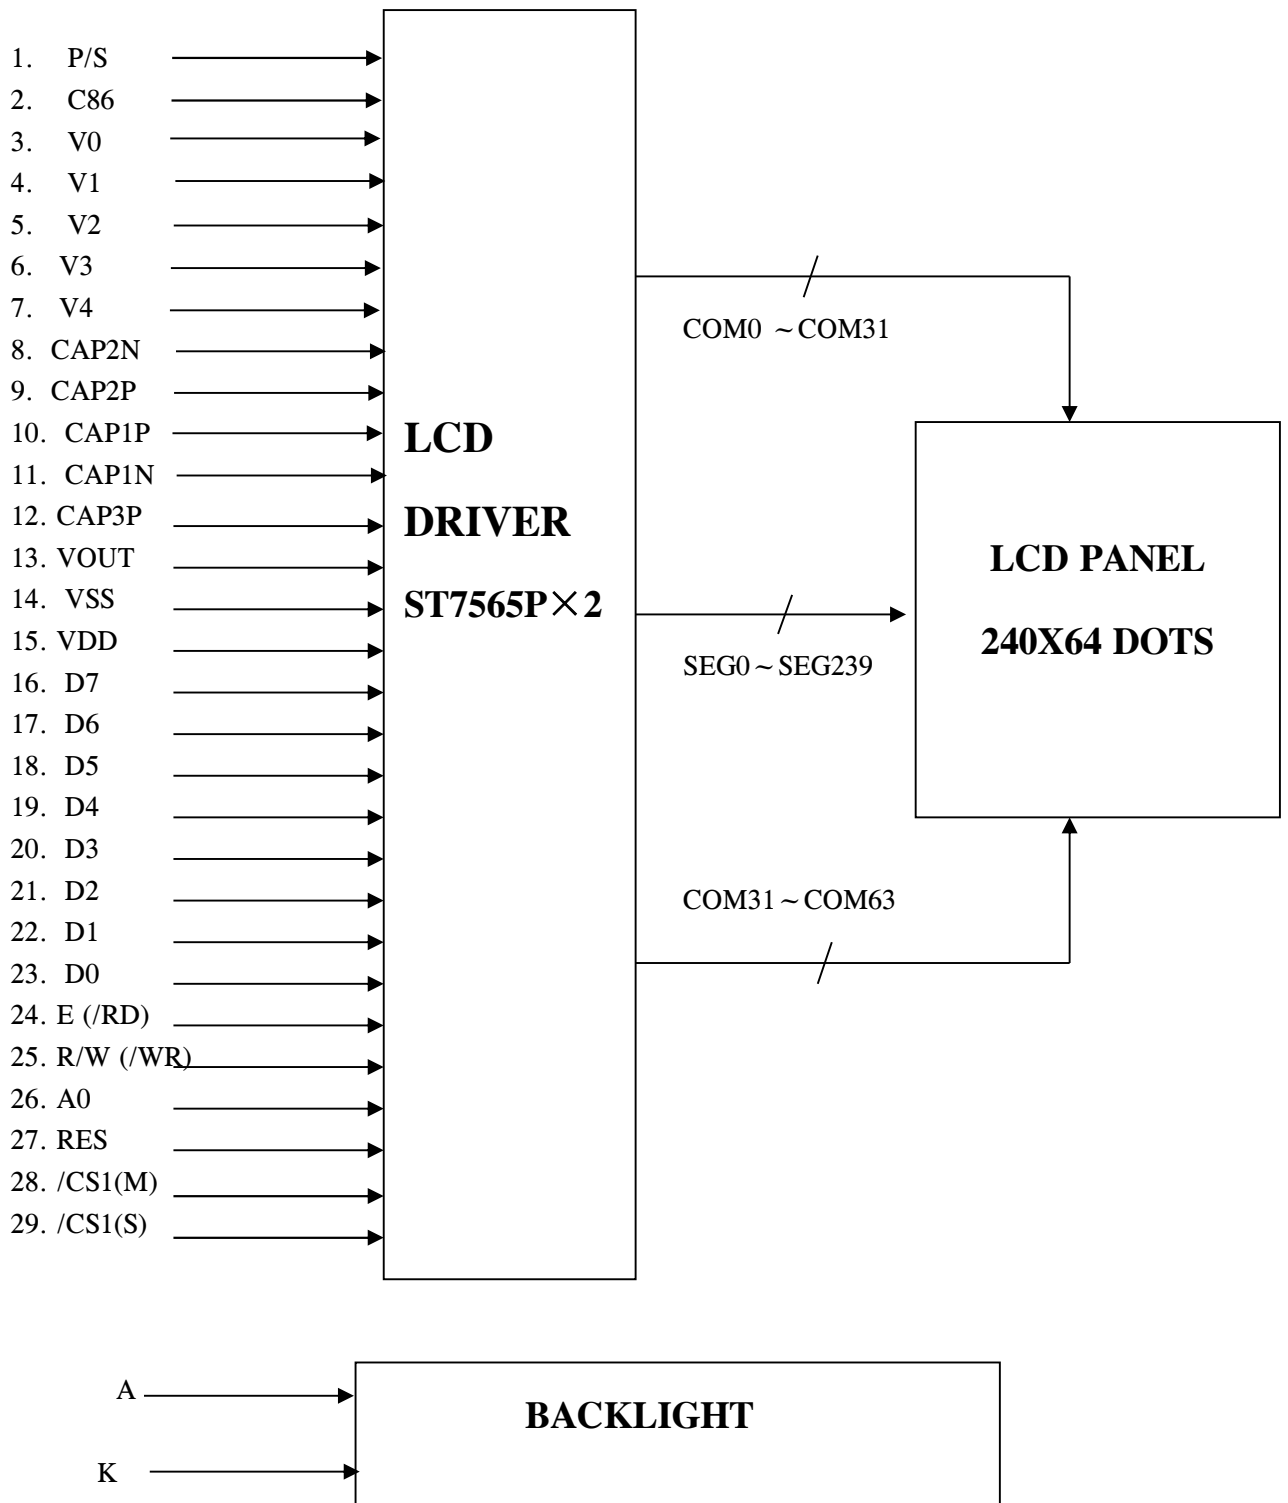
1. P/S
2. C86
3. V0
4. V1
5. V2
6. V3
7. V4
8. CAP2N
9. CAP2P
10. CAP1P
11. CAP1N
12. CAP3P
13. VOUT
14. VSS
15. VDD
16. D7
17. D6
18. D5
19. D4
20. D3
21. D2
22. D1
23. D0
24. E (/RD)
25. R/W (/WR)
26. A0
27. RES
28. /CS1(M)
29. /CS1(S)

LCD

DRIVER

ST7565P×2

COM0 ～COM31

SEG0～SEG239

COM31～COM63

LCD PANEL

240X64 DOTS

A

K

BACKLIGHT